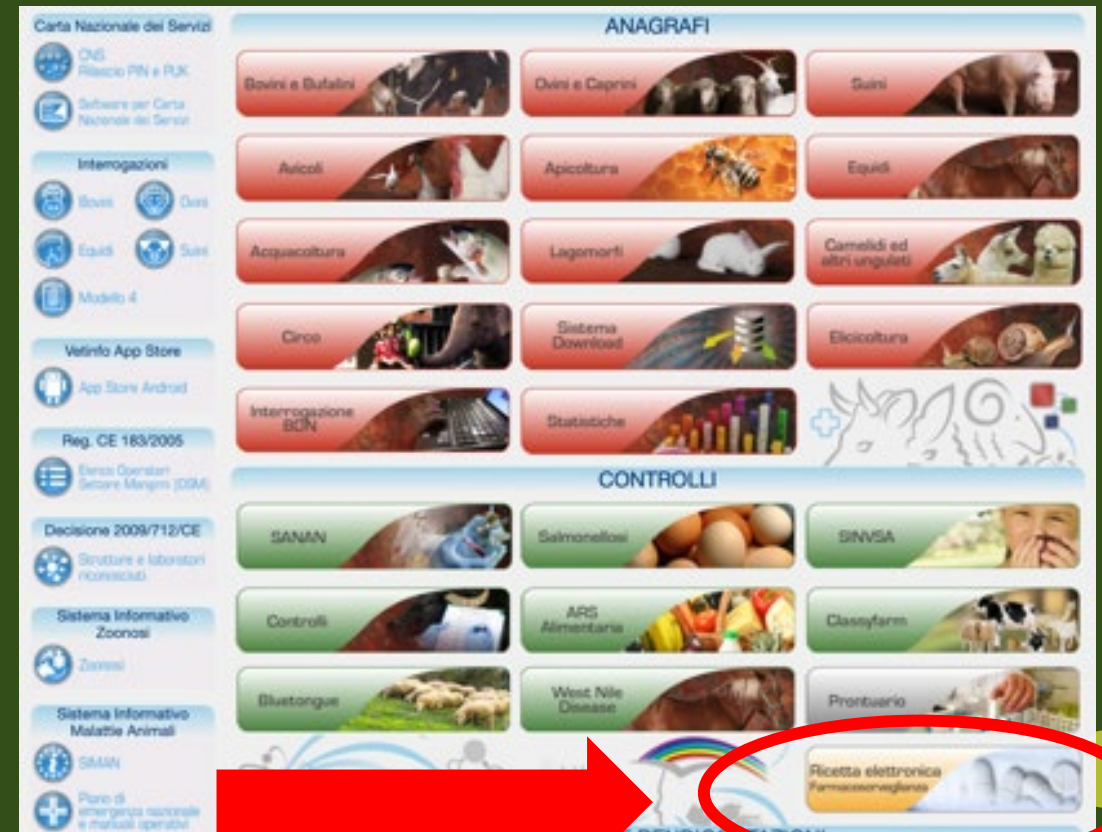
Carta Nazionale dei Servizi

CNS Rilascio PIN e PUK

Software per Carta Nazionale dei Servizi

Interrogazioni

Bovini

Ovini

Equidi

Suini

Modello 4

Vetinfo App Store

App Store Android

Reg. CE 183/2005

Elenco Operatori Settore Mangimi (OSM)

Decisione 2009/712/CE

Strutture e laboratori riconosciuti

Sistema Informativo Zoonosi

Zoonosi

Sistema Informativo Malattie Animali

SIMAN

Piano di emergenza nazionale e manuali operativi

ANAGRAFI

Bovini e Bufalini

Ovini e Caprini

Suini

Avicoli

Apicoltura

Equidi

Acquacoltura

Lagomorfi

Camelidi ed altri ungulati

Circo

Sistema Download

Elicicoltura

Interrogazione BDN

Statistiche

CONTROLLI

SANAN

Salmonellosi

SINVSA

Controlli

ARS Alimentaria

Classyfarm

Bluetongue

West Nile Disease

Prontuario

Ricetta elettronica
Farmacosorveglianza

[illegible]